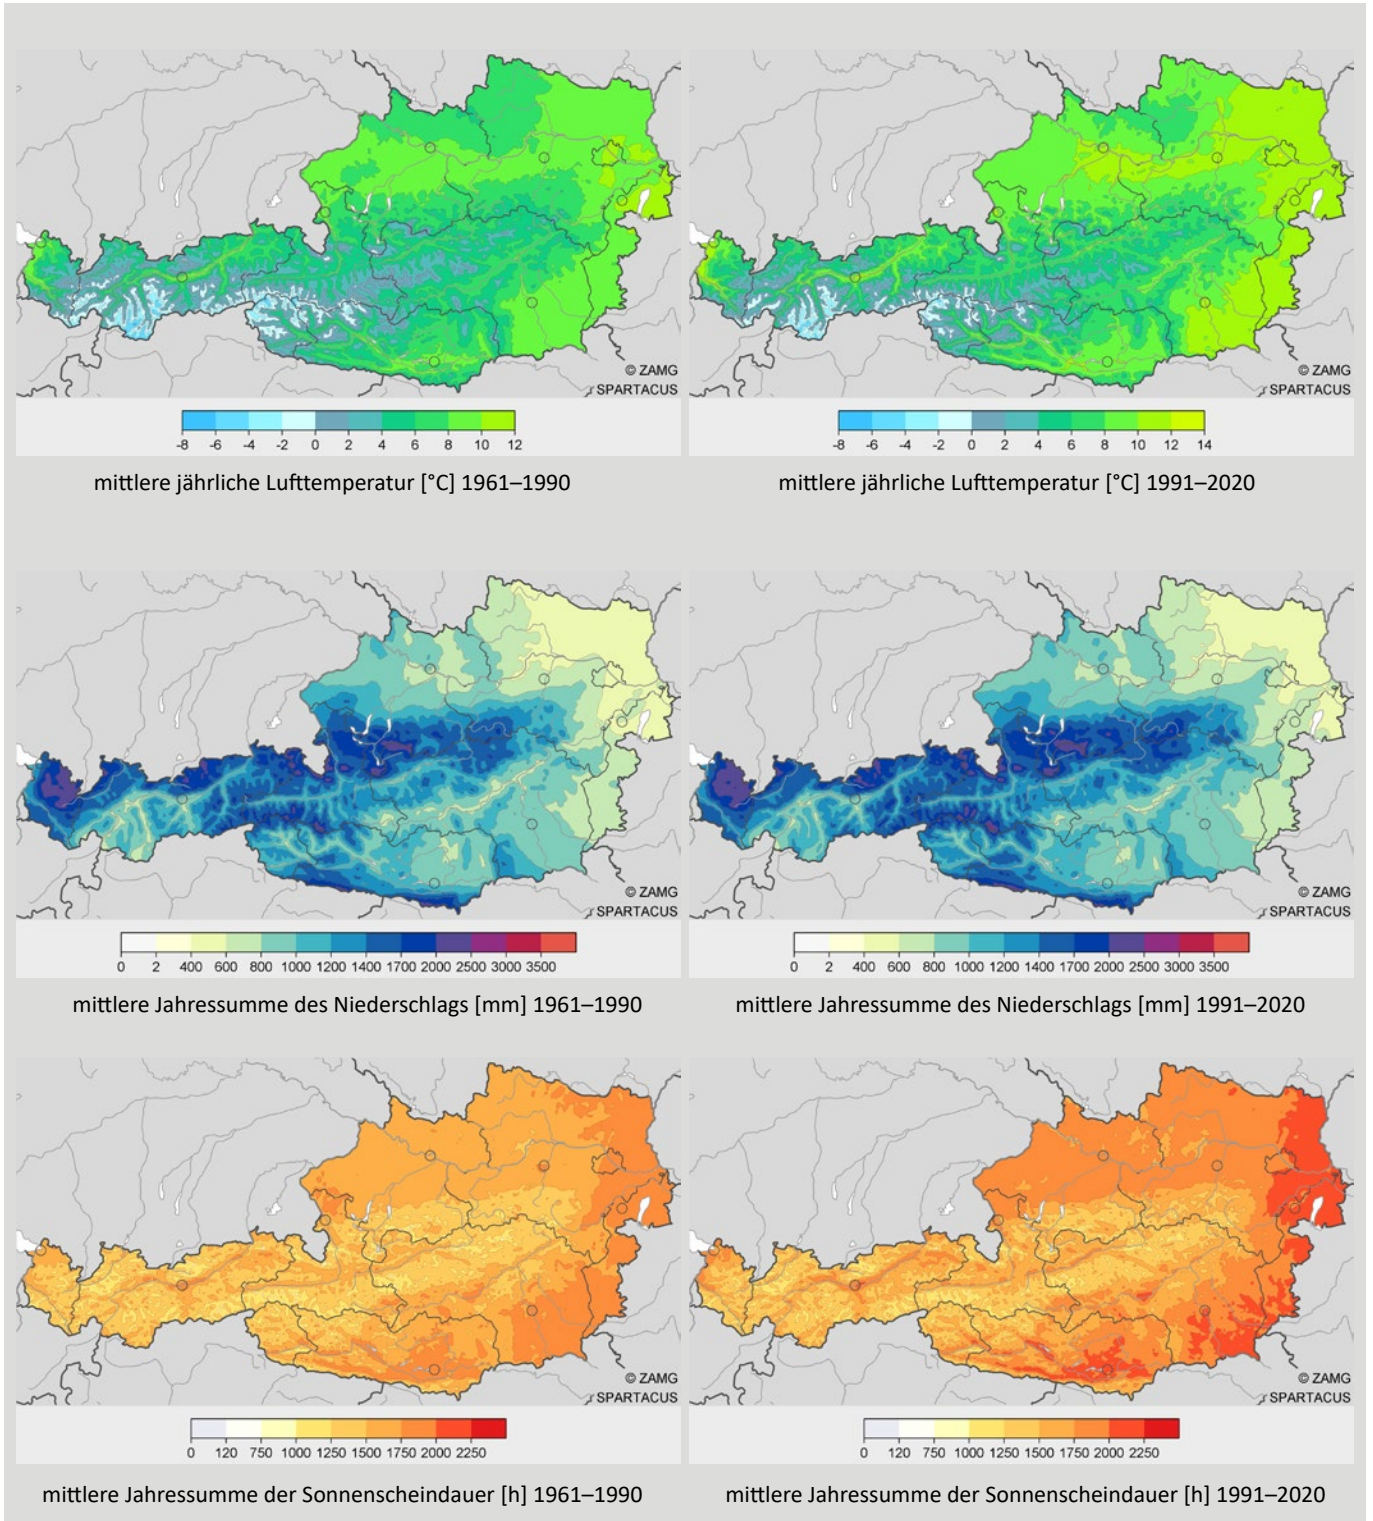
© ZAMG
SPARTACUS

-8 -6 -4 -2 0 2 4 6 8 10 12

mittlere jährliche Lufttemperatur [°C] 1961–1990

© ZAMG
SPARTACUS

-8 -6 -4 -2 0 2 4 6 8 10 12 14

mittlere jährliche Lufttemperatur [°C] 1991–2020

© ZAMG
SPARTACUS

0 2 400 600 800 1000 1200 1400 1700 2000 2500 3000 3500

mittlere Jahressumme des Niederschlags [mm] 1961–1990

© ZAMG
SPARTACUS

0 2 400 600 800 1000 1200 1400 1700 2000 2500 3000 3500

mittlere Jahressumme des Niederschlags [mm] 1991–2020

© ZAMG
SPARTACUS

0 120 750 1000 1250 1500 1750 2000 2250

mittlere Jahressumme der Sonnenscheindauer [h] 1961–1990

© ZAMG
SPARTACUS

0 120 750 1000 1250 1500 1750 2000 2250

mittlere Jahressumme der Sonnenscheindauer [h] 1991–2020